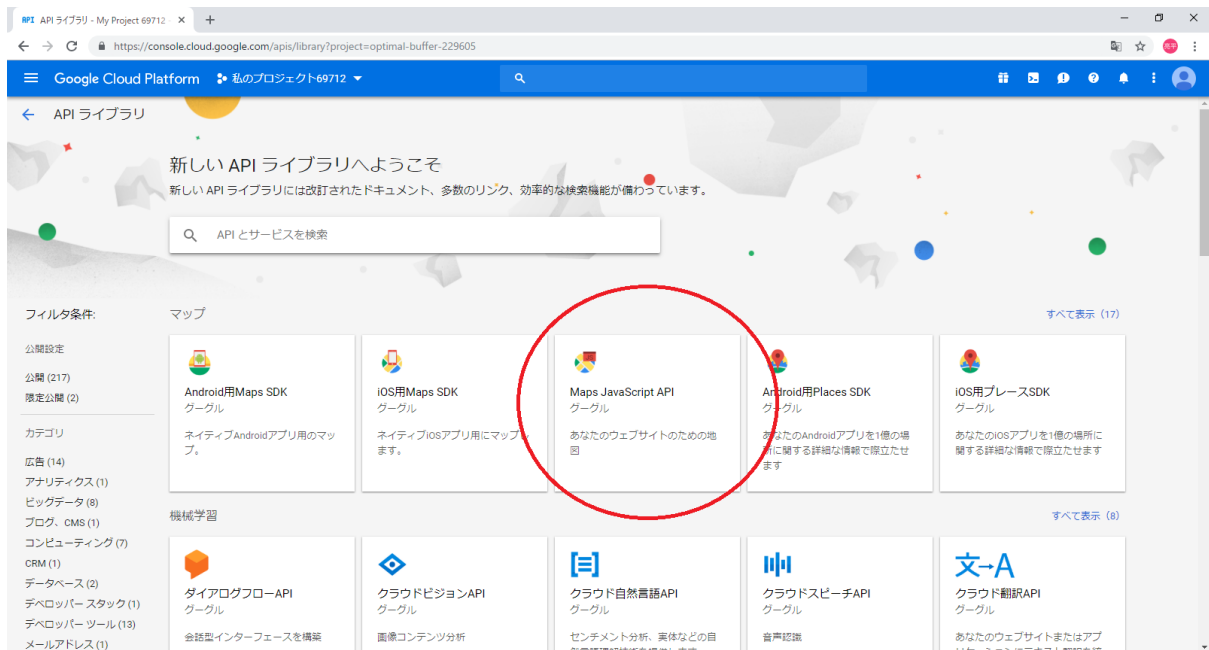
API API ライブラリ - My Project 69712 ×  +

https://console.cloud.google.com/apis/library?project=optimal-buffer-229605

Google Cloud Platform  私のプロジェクト69712 ▾

← API ライブラリ

新しい API ライブラリへようこそ

新しい API ライブラリには改訂されたドキュメント、多数のリンク、効率的な検索機能が備わっています。

API とサービスを検索

フィルタ条件:

公開設定

公開 (217)
限定公開 (2)

カテゴリ

広告 (14)
アナリティクス (1)
ビッグデータ (8)
ブログ、CMS (1)
コンピューティング (7)
CRM (1)
データベース (2)
デベロッパー スタック (1)
デベロッパー ツール (13)
メールアドレス (1)

マップ

すべて表示 (17)

Android用Maps SDK
グーグル
ネイティブAndroidアプリ用のマップ。

iOS用Maps SDK
グーグル
ネイティブiOSアプリ用にマップます。

Maps JavaScript API
グーグル
あなたのウェブサイトのための地図

Android用Places SDK
グーグル
あなたのAndroidアプリを1億の場所に関する詳細な情報で際立たせます

iOS用プレースSDK
グーグル
あなたのiOSアプリを1億の場所に関する詳細な情報で際立たせます

機械学習

すべて表示 (8)

ダイアログフローAPI
グーグル
会話型インターフェースを構築

クラウドビジョンAPI
グーグル
画像コンテンツ分析

クラウド自然言語API
グーグル
センチメント分析、実体などの自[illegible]

クラウドスピーチAPI
グーグル
音声認識

クラウド翻訳API
グーグル
あなたのウェブサイトまたはアプリ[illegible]